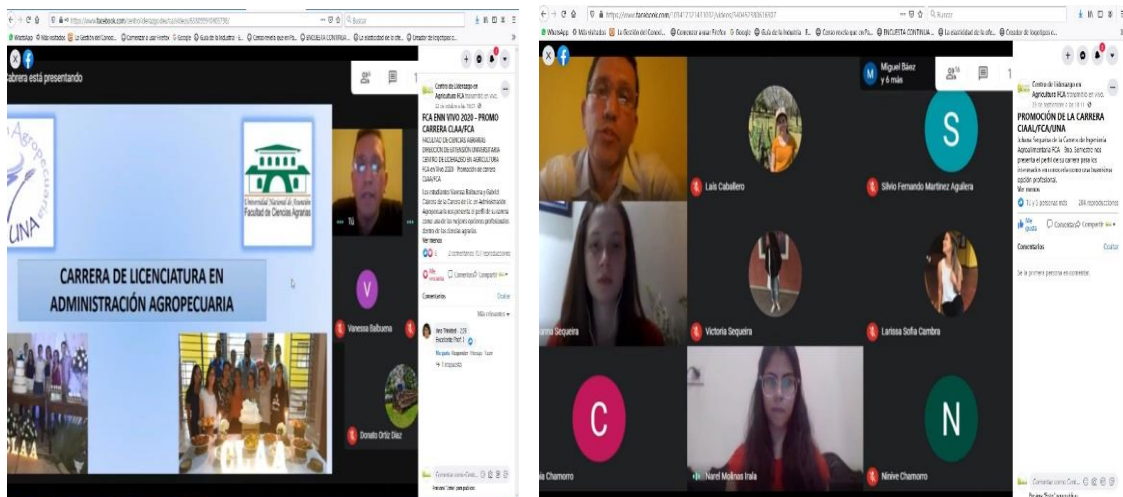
Cabrera está presentando

Universidad Nacional de Asunción
Facultad de Ciencias Agrarias

CARRERA DE LICENCIATURA EN ADMINISTRACIÓN AGROPECUARIA

Tú

Vanessa Balbuena

Donato Ortiz Díaz

Centro de Liderazgo en Agricultura FCA transmitió en vivo.

FCA ENN VIVO 2020 - PROMO CARRERA CLAA/FCA

FACULTAD DE CIENCIAS AGRARIAS DIRECCION DE EXTENSIÓN UNIVERSITARIA CENTRO DE LIDERAZGO EN AGRICULTURA FCA en Vivo 2020 Promoción de carrera CLAA/FCA

Los estudiantes Vanessa Balbuena y Gabriel Cabrera de la Carrera de Lic. en Administración Agropecuaria nos presenta el perfil de su carrera como una de las mejores opciones profesionales dentro de las ciencias agrarias.
Ver menos

Me encanta Comentar Compartir

Comentarios

Miguel Báez y 6 más

Luis Caballero

Silvio Fernando Martínez Aguilera

Victoria Sequeira

Larissa Sofía Cambra

Narel Molinas Irala

Ninive Chamorro

Centro de Liderazgo en Agricultura FCA transmitió en vivo.

PROMOCIÓN DE LA CARRERA CIAAL/FCA/UNA

Johana Sequeira de la Carrera de Ingeniería Agroalimentaria FCA - 8vo. Semestre nos presenta el perfil de su carrera para los interesados en conocer la carrera como una buena opción profesional.
Ver menos

Tú y 3 personas más 284 reproducciones

Me gusta Comentar Compartir

Comentarios

Sé la primera persona en comentar.

Comentar como Cent...